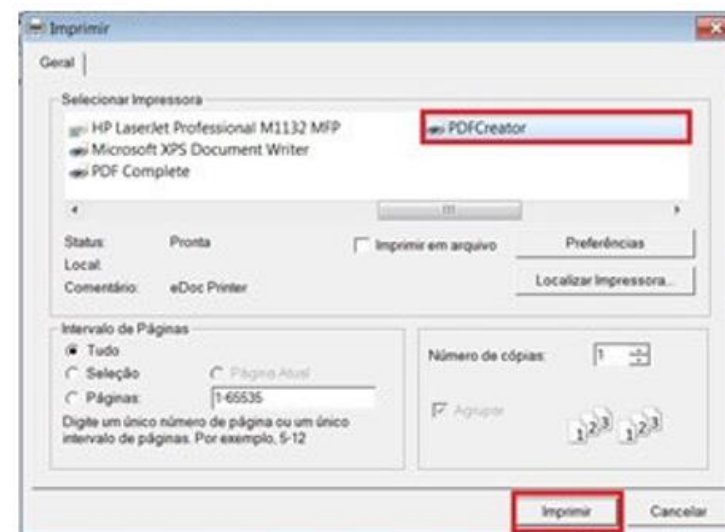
Imprimir

Geral

Selecionar Impressora

HP LaserJet Professional M1132 MFP
Microsoft XPS Document Writer
PDF Complete
PDFCreator

Status: Pronta
Local:
Comentário: eDoc Printer

Imprimir em arquivo
Preferências
Localizar Impressora...

Intervalo de Páginas
Tudo
Seleção
Página Atual
Páginas: 1-65535

Digite um único número de página ou um único intervalo de páginas. Por exemplo, 5-12

Número de cópias: 1

Agrupar

$1^{2^3}$ $1^{2^3}$

Imprimir
Cancelar